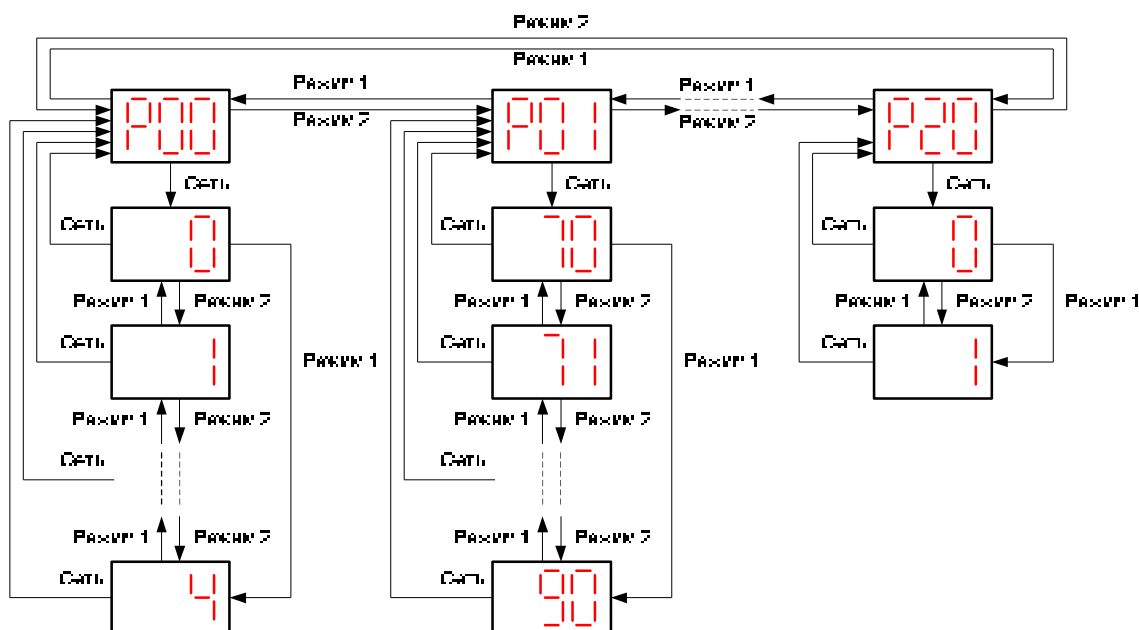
Режим 2
Режим 1
Режим 1
Режим 2
Режим 1
Режим 2
P00
P01
P20
Сеть
Сеть
Сеть
Сеть
0
Сеть
70
Сеть
0
Режим 1
Режим 2
Режим 1
Режим 2
Режим 1
Режим 2
Режим 1
Сеть
1
Режим 1
Сеть
71
Режим 1
Сеть
1
Режим 1
Режим 2
Режим 1
Режим 2
Сеть
Сеть
Режим 1
Режим 2
Режим 1
Режим 2
Сеть
4
Сеть
90